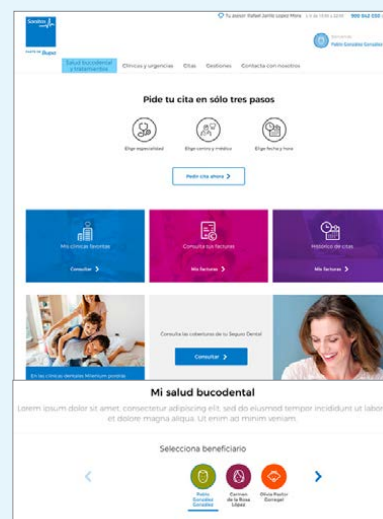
Sanitas

Tu asesor: Rafael Jurillo López Mora L a V de 10:00 a 22:00 900 302 030

Pablo González González

Salud bucodental y tratamientos Clínicas y urgencias Citas Gestiones Contacta con nosotros

Pide tu cita en sólo tres pasos

Elige especialidad Elige centro y médico Elige fecha y hora

Pedir cita ahora

Mis clínicas favoritas
Consultar

Consulta tus facturas
Mis facturas

Histórico de citas
Mis facturas

Consulta las coberturas de tu Seguro Dental
Consultar

En las clínicas dentales Milenium podrás

Mi salud bucodental

Lorem ipsum dolor sit amet, consectetur adipiscing elit, sed do eiusmod tempor incididunt ut labore et dolore magna aliqua. Ut enim ad minim veniam.

Selecciona beneficiario

Pablo González González
Carmen de la Rosa López
Olivia Pastor Gonzalez